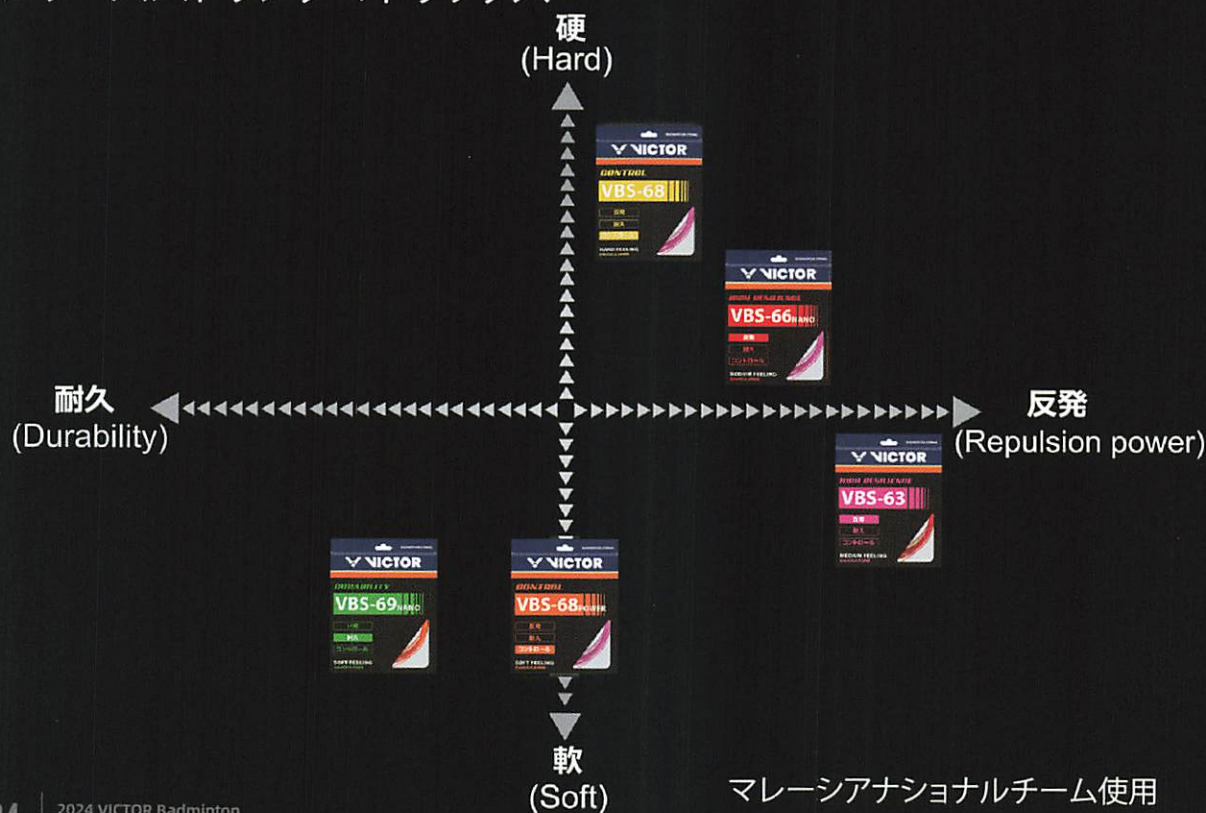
硬
(Hard)

VICTOR
CONTROL
VBS-68
HARD FEELING

VICTOR
HIGH RESILIENCE
VBS-66NANO
コントロール
MEDIUM FEELING

耐久
(Durability)

反発
(Repulsion power)

VICTOR
HIGH RESILIENCE
VBS-63
コントロール
MEDIUM FEELING

VICTOR
DURABILITY
VBS-69NANO
コントロール
SOFT FEELING

VICTOR
CONTROL
VBS-68POWER
コントロール
SOFT FEELING

軟
(Soft)

マレーシアナショナルチーム使用

2024 VICTOR Badminton